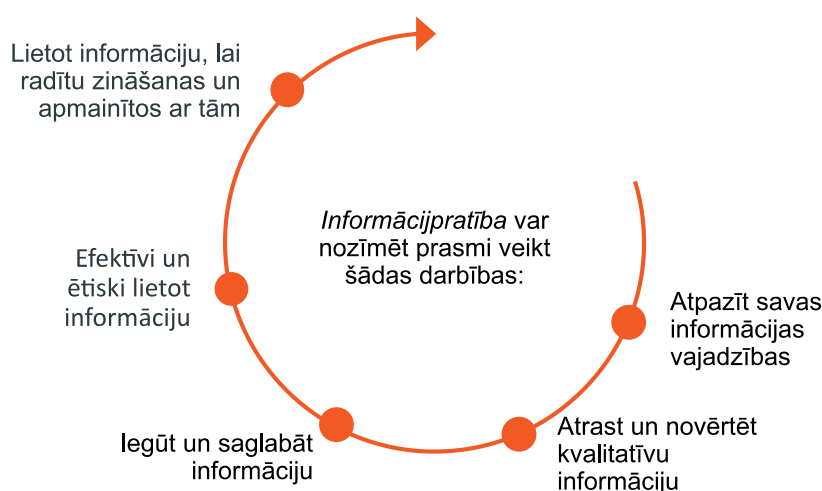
Lietot informāciju, lai radītu zināšanas un apmainītos ar tām

*Informācijpratība* var nozīmēt prasmi veikt šādas darbības:

Efektīvi un ētiski lietot informāciju

Atpazīt savas informācijas vajadzības

Iegūt un saglabāt informāciju

Atrast un novērtēt kvalitatīvu informāciju